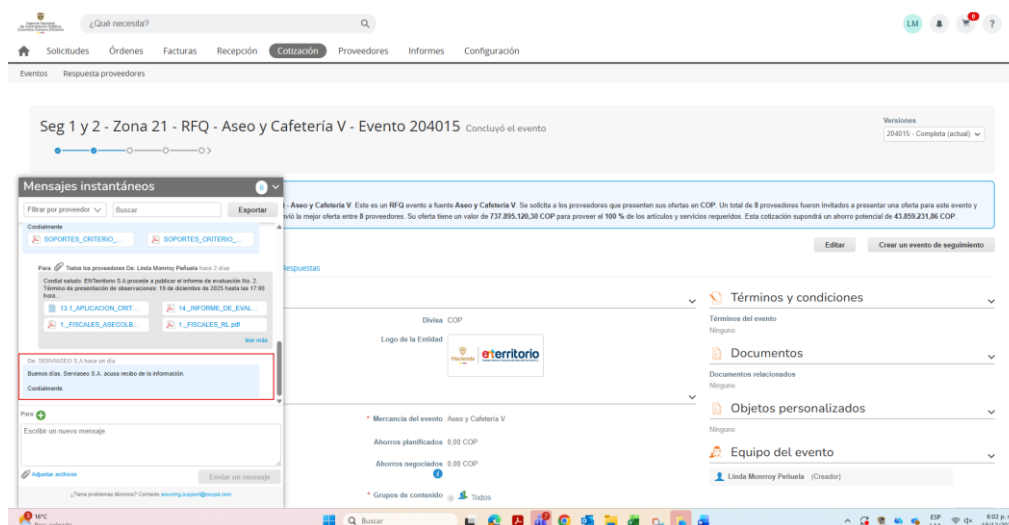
¿Qué necesita?

LM

Solicitudes Órdenes Facturas Recepción Cotización Proveedores Informes Configuración

Eventos Respuesta proveedores

Seg 1 y 2 - Zona 21 - RFQ - Aseo y Cafetería V - Evento 204015 Concluyó el evento

Versiones
204015 - Completa (actual)

- Aseo y Cafetería V. Este es un RFQ evento a fuente Aseo y Cafetería V. Se solicita a los proveedores que presenten sus ofertas en COP. Un total de 8 proveedores fueron invitados a presentar una oferta para este evento y envió la mejor oferta entre 8 proveedores. Su oferta tiene un valor de 737.895.120,30 COP para proveer el 100 % de los artículos y servicios requeridos. Esta cotización supondrá un ahorro potencial de 43.859.231,86 COP.

Editar Crear un evento de seguimiento

Mensajes instantáneos

Filtrar por proveedor Buscar Exportar

Cordialmente
SOPORTES_CRITERIO_... SOPORTES_CRITERIO_...

Para Todos los proveedores De: Linda Monrroy Peñuela hace 2 días
Cordial saludo. ENTerritorio S.A procede a publicar el informe de evaluación No. 2. Término de presentación de observaciones: 19 de diciembre de 2025 hasta las 17:00 hora...
13.1_APLICACION_CRIT... 14._INFORME_DE_EVAL...
1._FISCALES_ASECOLB... 1._FISCALES_RL.pdf
leer más

De: SERVIASEO S.A hace un día
Buenos días, Serviaseo S.A. acusa recibo de la información.
Cordialmente.

Para
Escribir un nuevo mensaje
Adjuntar archivos Enviar un mensaje
¿Tiene problemas técnicos? Contacto sourcing.support@coupa.com

Respuestas

Divisa COP
Logo de la Entidad
Hacienda enterritorio

* Mercancía del evento Aseo y Cafetería V
Ahorros planificados 0,00 COP
Ahorros negociados 0,00 COP
* Grupos de contenido Todos

Términos y condiciones
Términos del evento
Ninguno

Documentos
Documentos relacionados
Ninguno

Objetos personalizados
Ninguno

Equipo del evento
Linda Monrroy Peñuela (Creador)

16°C
Buscar
ESP
6:02 p.